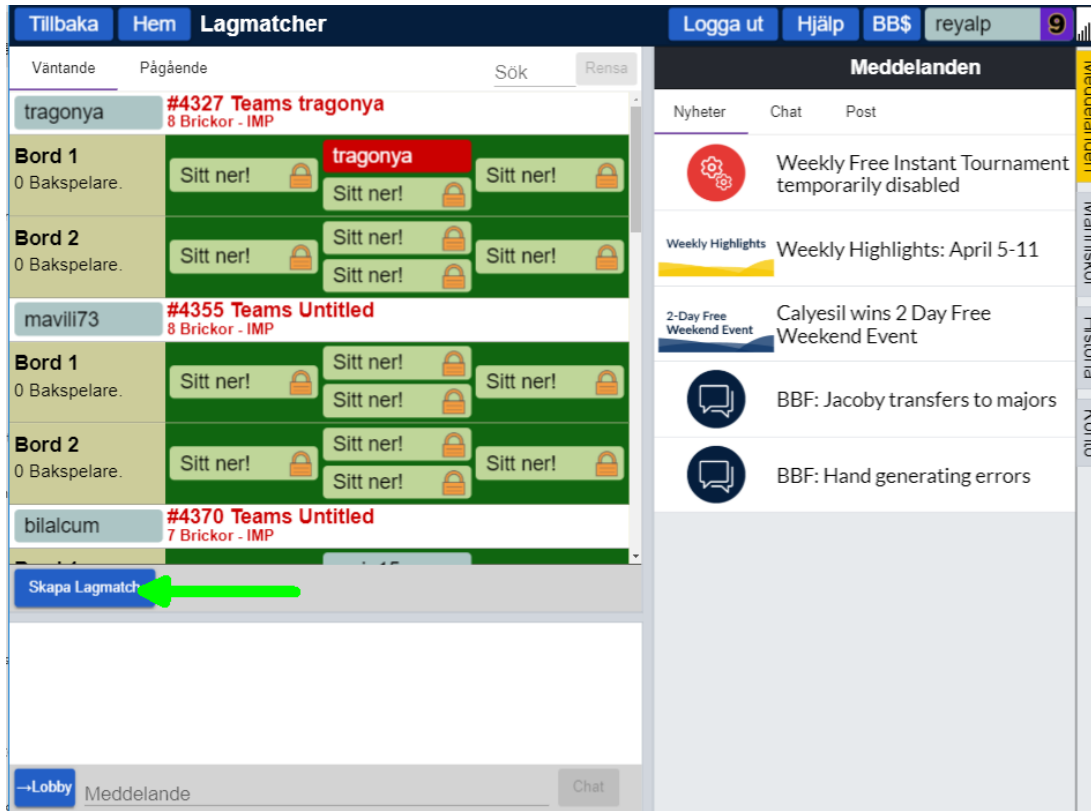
Tillbaka Hem Lagmatcher

Logga ut Hjälp BB$ reyalp 9

Väntande Pågående Sök Rensa

tragonya #4327 Teams tragonya
8 Brickor - IMP

Bord 1
0 Bakspelare.
Sitt ner! tragonya Sitt ner! Sitt ner!

Bord 2
0 Bakspelare.
Sitt ner! Sitt ner! Sitt ner! Sitt ner!

mavili73 #4355 Teams Untitled
8 Brickor - IMP

Bord 1
0 Bakspelare.
Sitt ner! Sitt ner! Sitt ner! Sitt ner!

Bord 2
0 Bakspelare.
Sitt ner! Sitt ner! Sitt ner! Sitt ner!

bilalcum #4370 Teams Untitled
7 Brickor - IMP

Skapa Lagmatch

→Lobby Meddelande Chat

Meddelanden

Nyheter Chat Post

Weekly Free Instant Tournament temporarily disabled

Weekly Highlights

Weekly Highlights: April 5-11

2-Day Free Weekend Event

Calyesil wins 2 Day Free Weekend Event

BBF: Jacoby transfers to majors

BBF: Hand generating errors

Meddelanden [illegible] Historia Konto